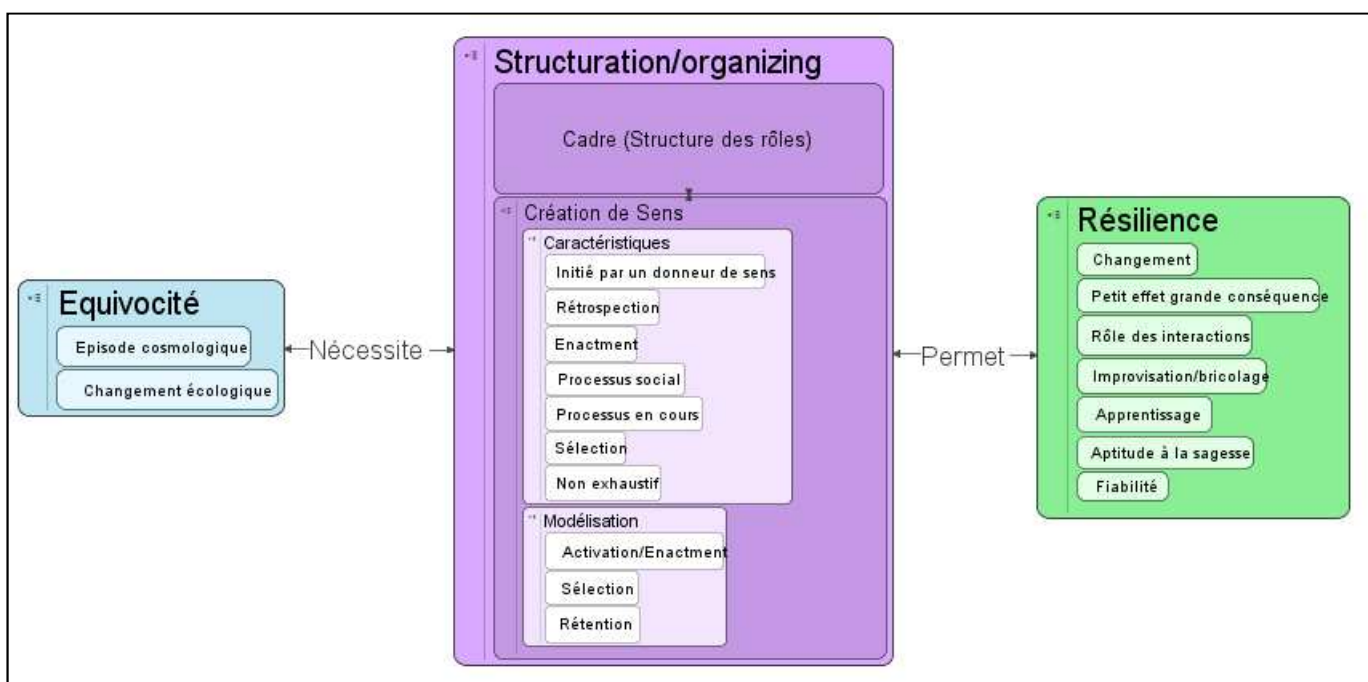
Equivocité

Episode cosmologique

Changement écologique

Nécessite

Structuration/organizing

Cadre (Structure des rôles)

Création de Sens

Caractéristiques

Initié par un donneur de sens

Rétrospection

Enactment

Processus social

Processus en cours

Sélection

Non exhaustif

Modélisation

Activation/Enactment

Sélection

Rétention

Permet

Résilience

Changement

Petit effet grande conséquence

Rôle des interactions

Improvisation/bricolage

Apprentissage

Aptitude à la sagesse

Fiabilité